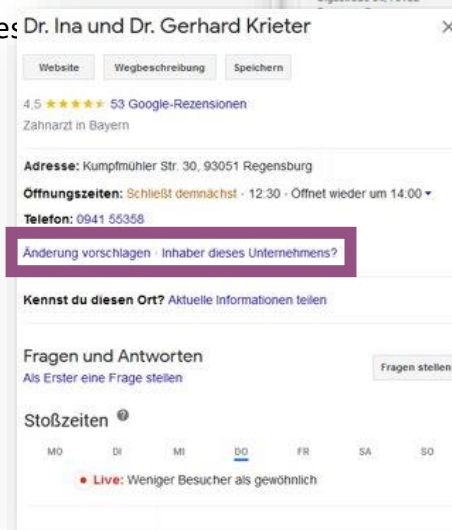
es Dr. Ina und Dr. Gerhard Krieter ×

Website Wegbeschreibung Speichern

4,5 ★★★★★ 53 Google-Rezensionen
Zahnarzt in Bayern

Adresse: Kumpfmühler Str. 30, 93051 Regensburg
Öffnungszeiten: Schließt demnächst · 12:30 · Öffnet wieder um 14:00 ▾
Telefon: 0941 55358

Änderung vorschlagen · Inhaber dieses Unternehmens?

Kennst du diesen Ort? Aktuelle Informationen teilen

Fragen und Antworten
Als Erster eine Frage stellen

Fragen stellen

Stoßzeiten

MO DI MI DO FR SA SO

• Live: Weniger Besucher als gewöhnlich